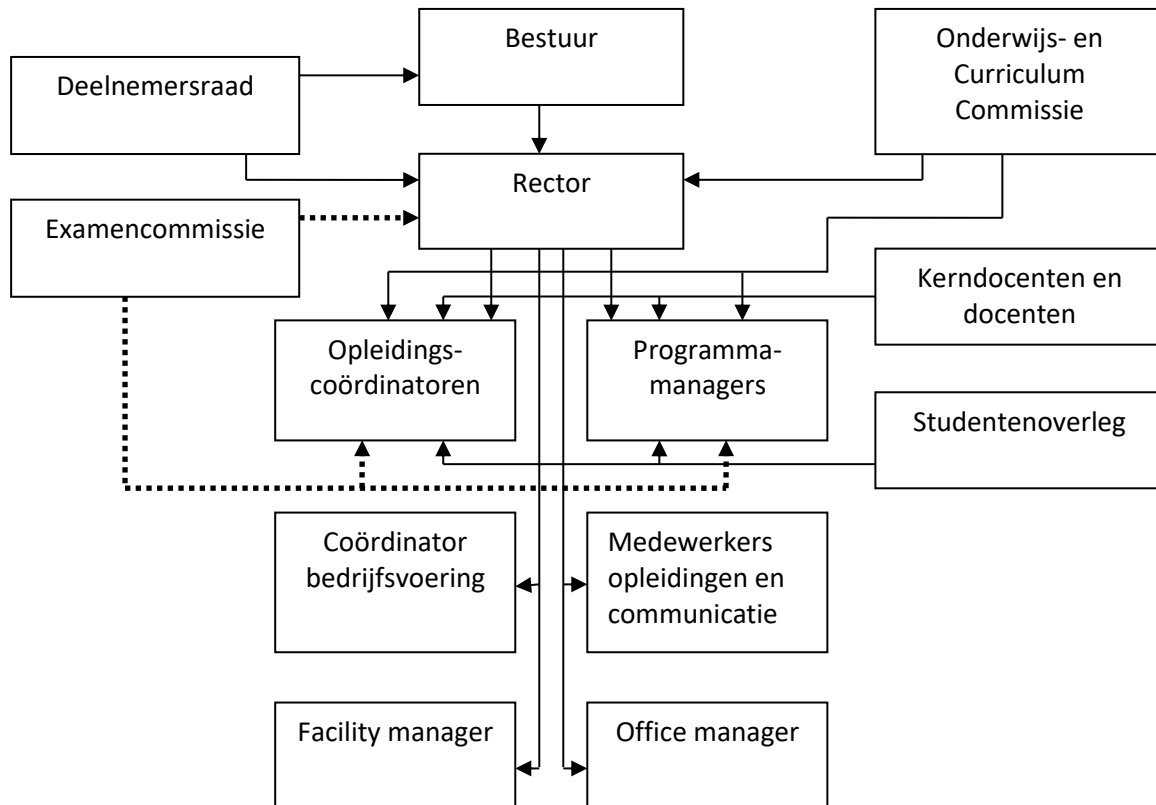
Bestuur

Deelnemersraad

Onderwijs- en Curriculum Commissie

Rector

Examencommissie

Kerndocenten en docenten

Opleidingscoördinatoren

Programmamanagers

Studentenoverleg

Coördinator bedrijfsvoering

Medewerkers opleidingen en communicatie

Facility manager

Office manager